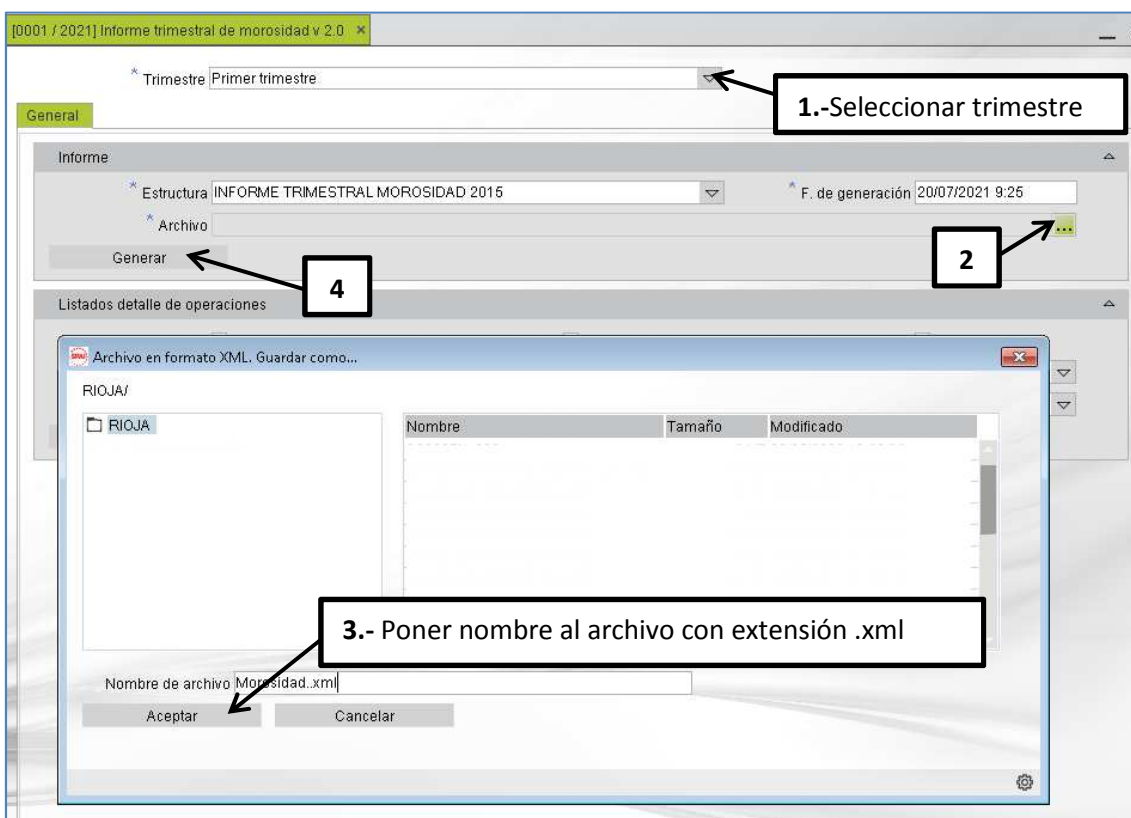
[0001 / 2021] Informe trimestral de morosidad v 2.0 ×

* Trimestre Primer trimestre

1.-Seleccionar trimestre

General

Informe

* Estructura INFORME TRIMESTRAL MOROSIDAD 2015

* F. de generación 20/07/2021 9:25

* Archivo

...

2

Generar

4

Listados detalle de operaciones

Archivo en formato XML. Guardar como...

RIOJA/

RIOJA

| Nombre | Tamaño | Modificado |
|---|---|---|

3.- Poner nombre al archivo con extensión .xml

Nombre de archivo Morosidad..xml

Aceptar

Cancelar